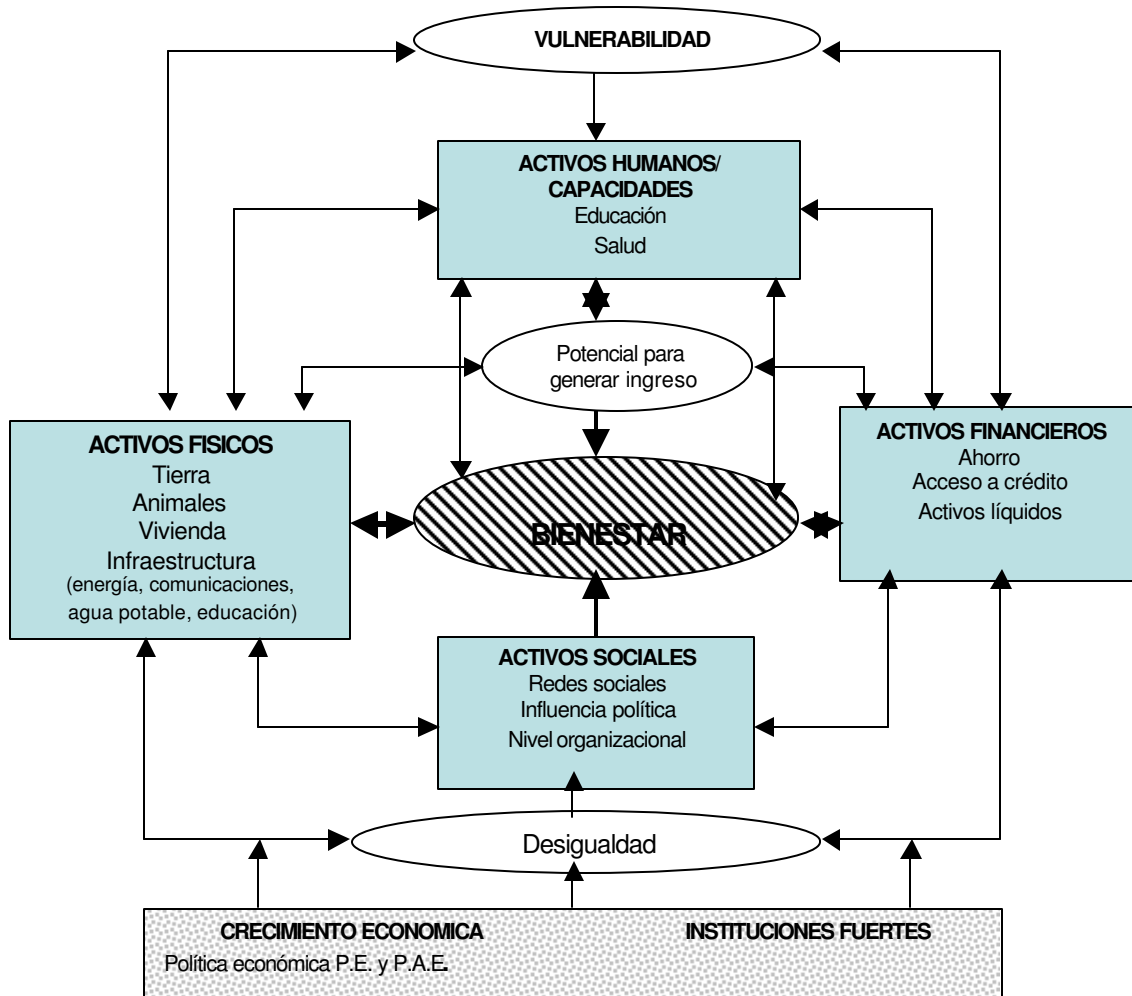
VULNERABILIDAD

ACTIVOS HUMANOS/ CAPACIDADES
Educación
Salud

Potencial para generar ingreso

ACTIVOS FISICOS
Tierra
Animales
Vivienda
Infraestructura
(energía, comunicaciones, agua potable, educación)

BIENESTAR

ACTIVOS FINANCIEROS
Ahorro
Acceso a crédito
Activos líquidos

ACTIVOS SOCIALES
Redes sociales
Influencia política
Nivel organizacional

Desigualdad

CRECIMIENTO ECONOMICA
INSTITUCIONES FUERTES
Política económica P.E. y P.A.E.